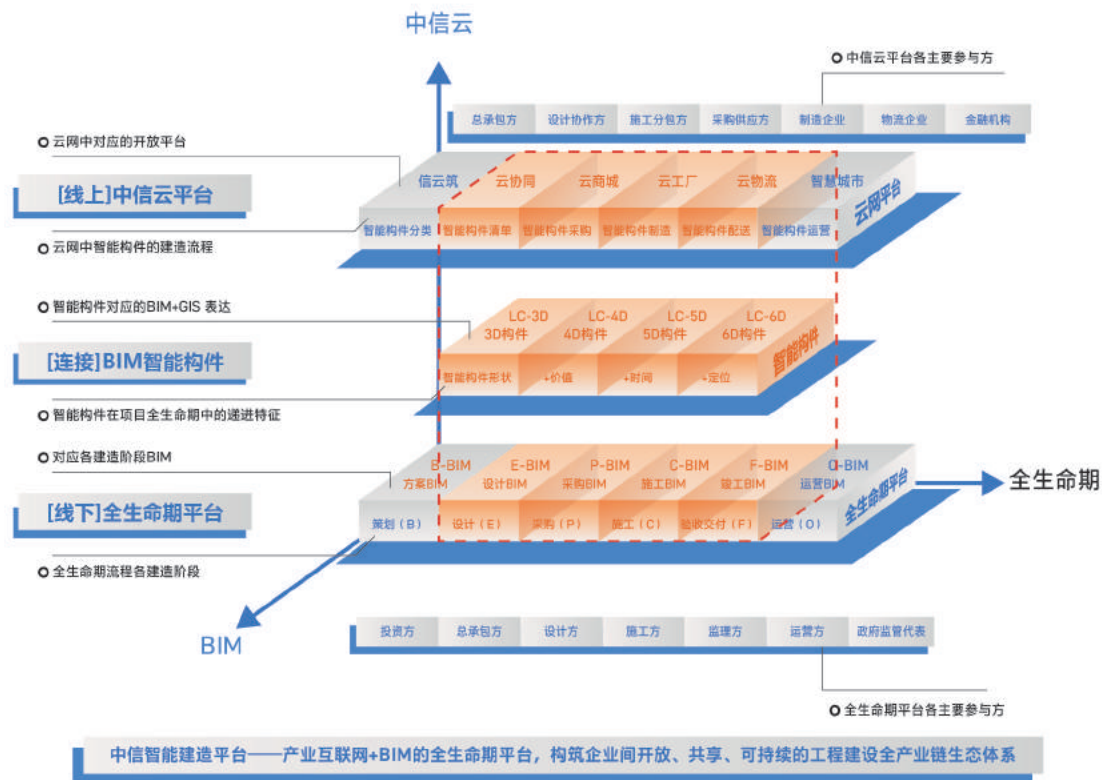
中信云

中信云平台各主要参与方

| 总承包方 | 设计协作方 | 施工分包方 | 采购供应方 | 制造企业 | 物流企业 | 金融机构 |
|---|---|---|---|---|---|---|

云网中对应的开放平台

[线上]中信云平台

云网中智能构件的建造流程

信云筑 云协同 云商城 云工厂 云物流 智慧城市

云网平台

智能构件分类 智能构件清单 智能构件采购 智能构件制造 智能构件配送 智能构件运营

智能构件对应的BIM+GIS 表达

[连接]BIM智能构件

智能构件在项目全生命期中的递进特征

LC-3D 3D构件 LC-4D 4D构件 LC-5D 5D构件 LC-6D 6D构件

智能构件

智能构件形状 +价值 +时间 +定位

对应各建造阶段BIM

[线下]全生命期平台

全生命期流程各建造阶段

B-BIM 方案BIM E-BIM 设计BIM P-BIM 采购BIM C-BIM 施工BIM F-BIM 竣工BIM O-BIM 运营BIM

全生命期平台

策划（B） 设计（E） 采购（P） 施工（C） 验收交付（F） 运营（O）

全生命期

BIM

| 投资方 | 总承包方 | 设计方 | 施工方 | 监理方 | 运营方 | 政府监管代表 |
|---|---|---|---|---|---|---|

全生命期平台各主要参与方

中信智能建造平台——产业互联网+BIM的全生命期平台，构筑企业间开放、共享、可持续的工程建设全产业链生态体系